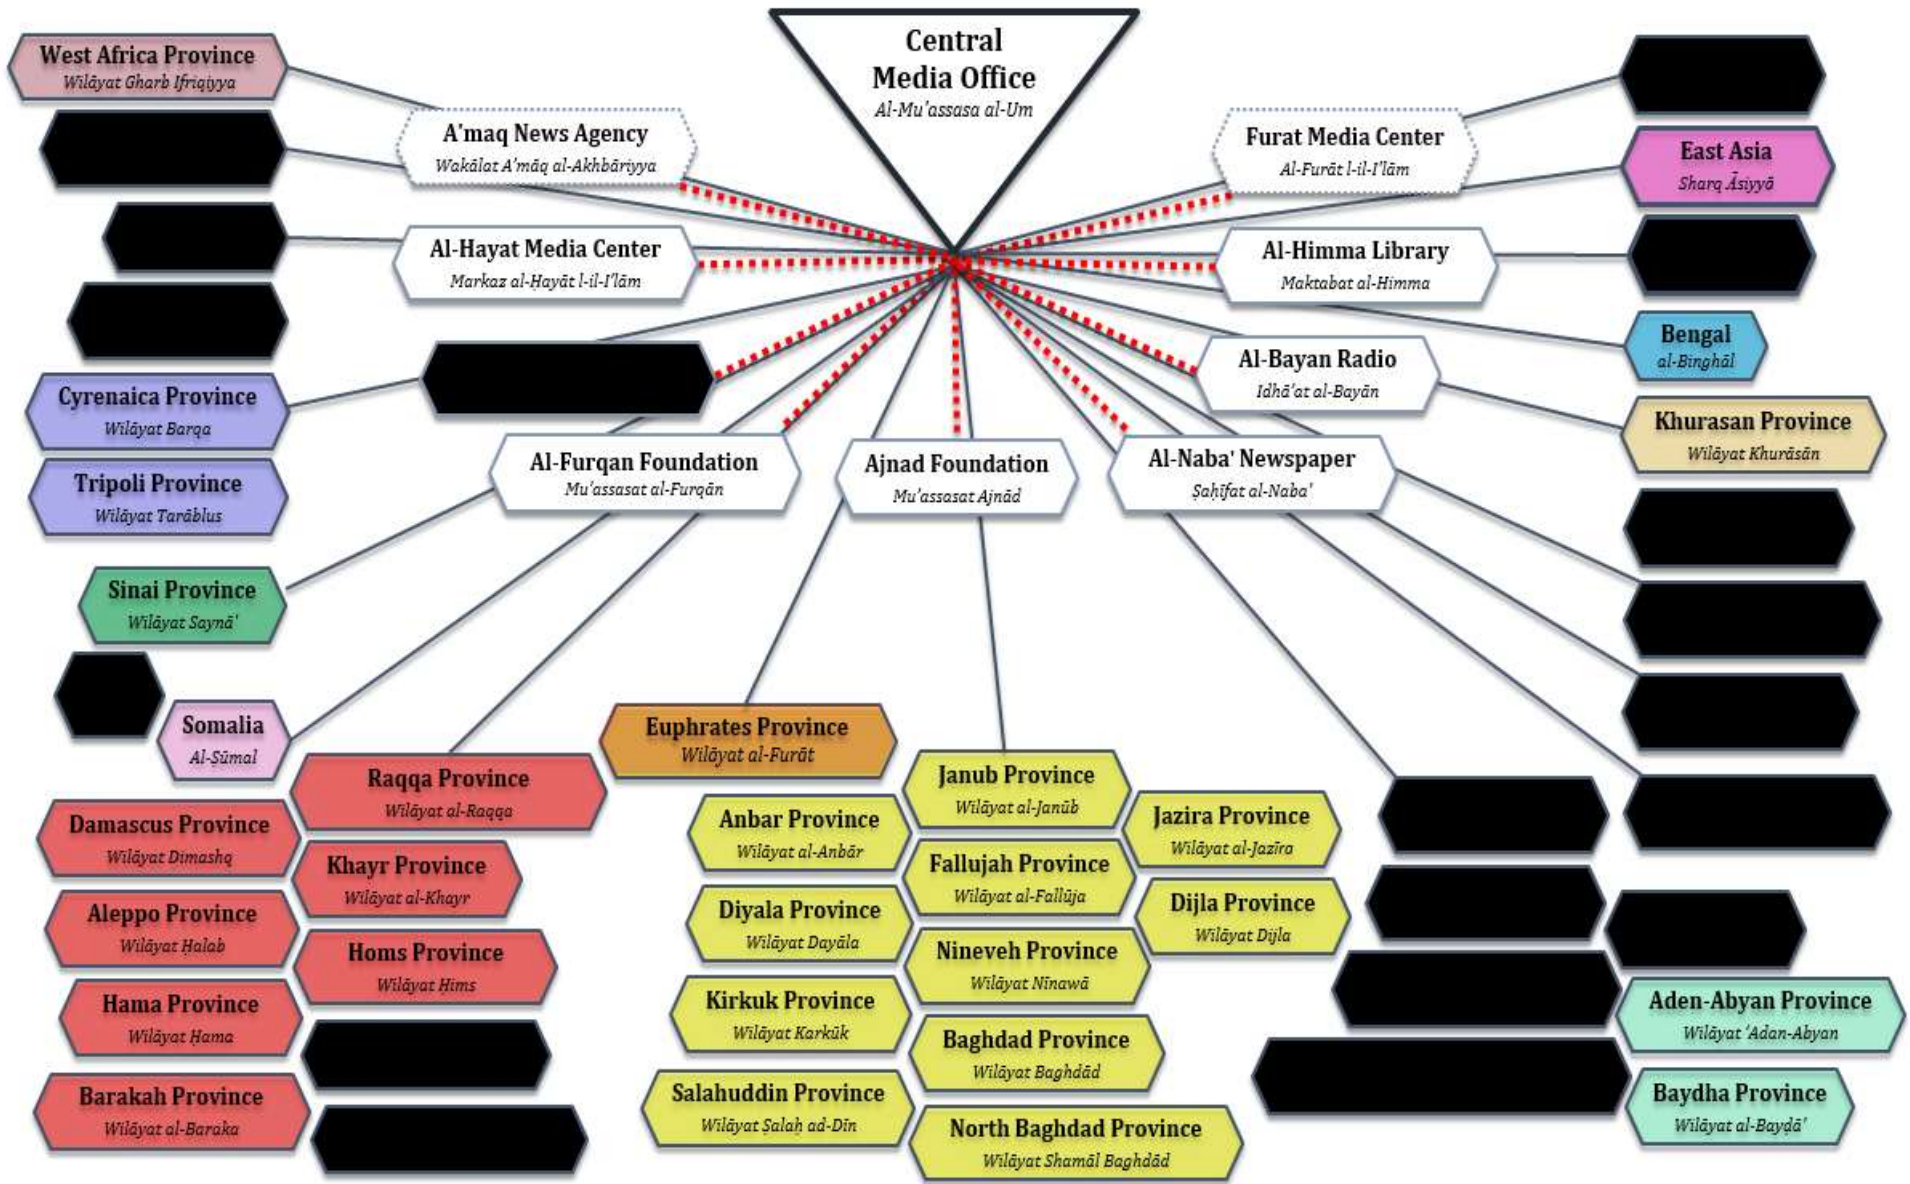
Central Media Office
Al-Mu'assasa al-Um

West Africa Province
Wilāyat Gharb Ifriqiyya

A'maq News Agency
Wakālat A'māq al-Akhbāriyya

Furat Media Center
Al-Furāt l-il-I'lām

East Asia
Sharq Āsiyyā

Al-Hayat Media Center
Markaz al-Ḥayāt l-il-I'lām

Al-Himma Library
Maktabat al-Himma

Bengal
al-Binghāl

Al-Bayan Radio
Idhā'at al-Bayān

Cyrenaica Province
Wilāyat Barqa

Khurasan Province
Wilāyat Khurāsān

Tripoli Province
Wilāyat Tarābius

Al-Furqan Foundation
Mu'assasat al-Furqān

Ajnad Foundation
Mu'assasat Ajnād

Al-Naba' Newspaper
Ṣaḥīfat al-Naba'

Sinai Province
Wilāyat Saynā'

Somalia
Al-Sūmal

Euphrates Province
Wilāyat al-Furāt

Raqqa Province
Wilāyat al-Raqqa

Janub Province
Wilāyat al-Janūb

Damascus Province
Wilāyat Dimashq

Anbar Province
Wilāyat al-Anbār

Jazira Province
Wilāyat al-Jazīra

Khayr Province
Wilāyat al-Khayr

Fallujah Province
Wilāyat al-Fallūja

Aleppo Province
Wilāyat Ḥalab

Diyala Province
Wilāyat Dayāla

Dijla Province
Wilāyat Dijla

Homs Province
Wilāyat Ḥims

Nineveh Province
Wilāyat Nīnawā

Hama Province
Wilāyat Ḥama

Kirkuk Province
Wilāyat Karkūk

Aden-Abyan Province
Wilāyat 'Adan-Abyan

Baghdad Province
Wilāyat Baghdād

Barakah Province
Wilāyat al-Baraka

Salahuddin Province
Wilāyat Ṣalaḥ ad-Dīn

North Baghdad Province
Wilāyat Shamāl Baghdād

Baydha Province
Wilāyat al-Bayḍā'